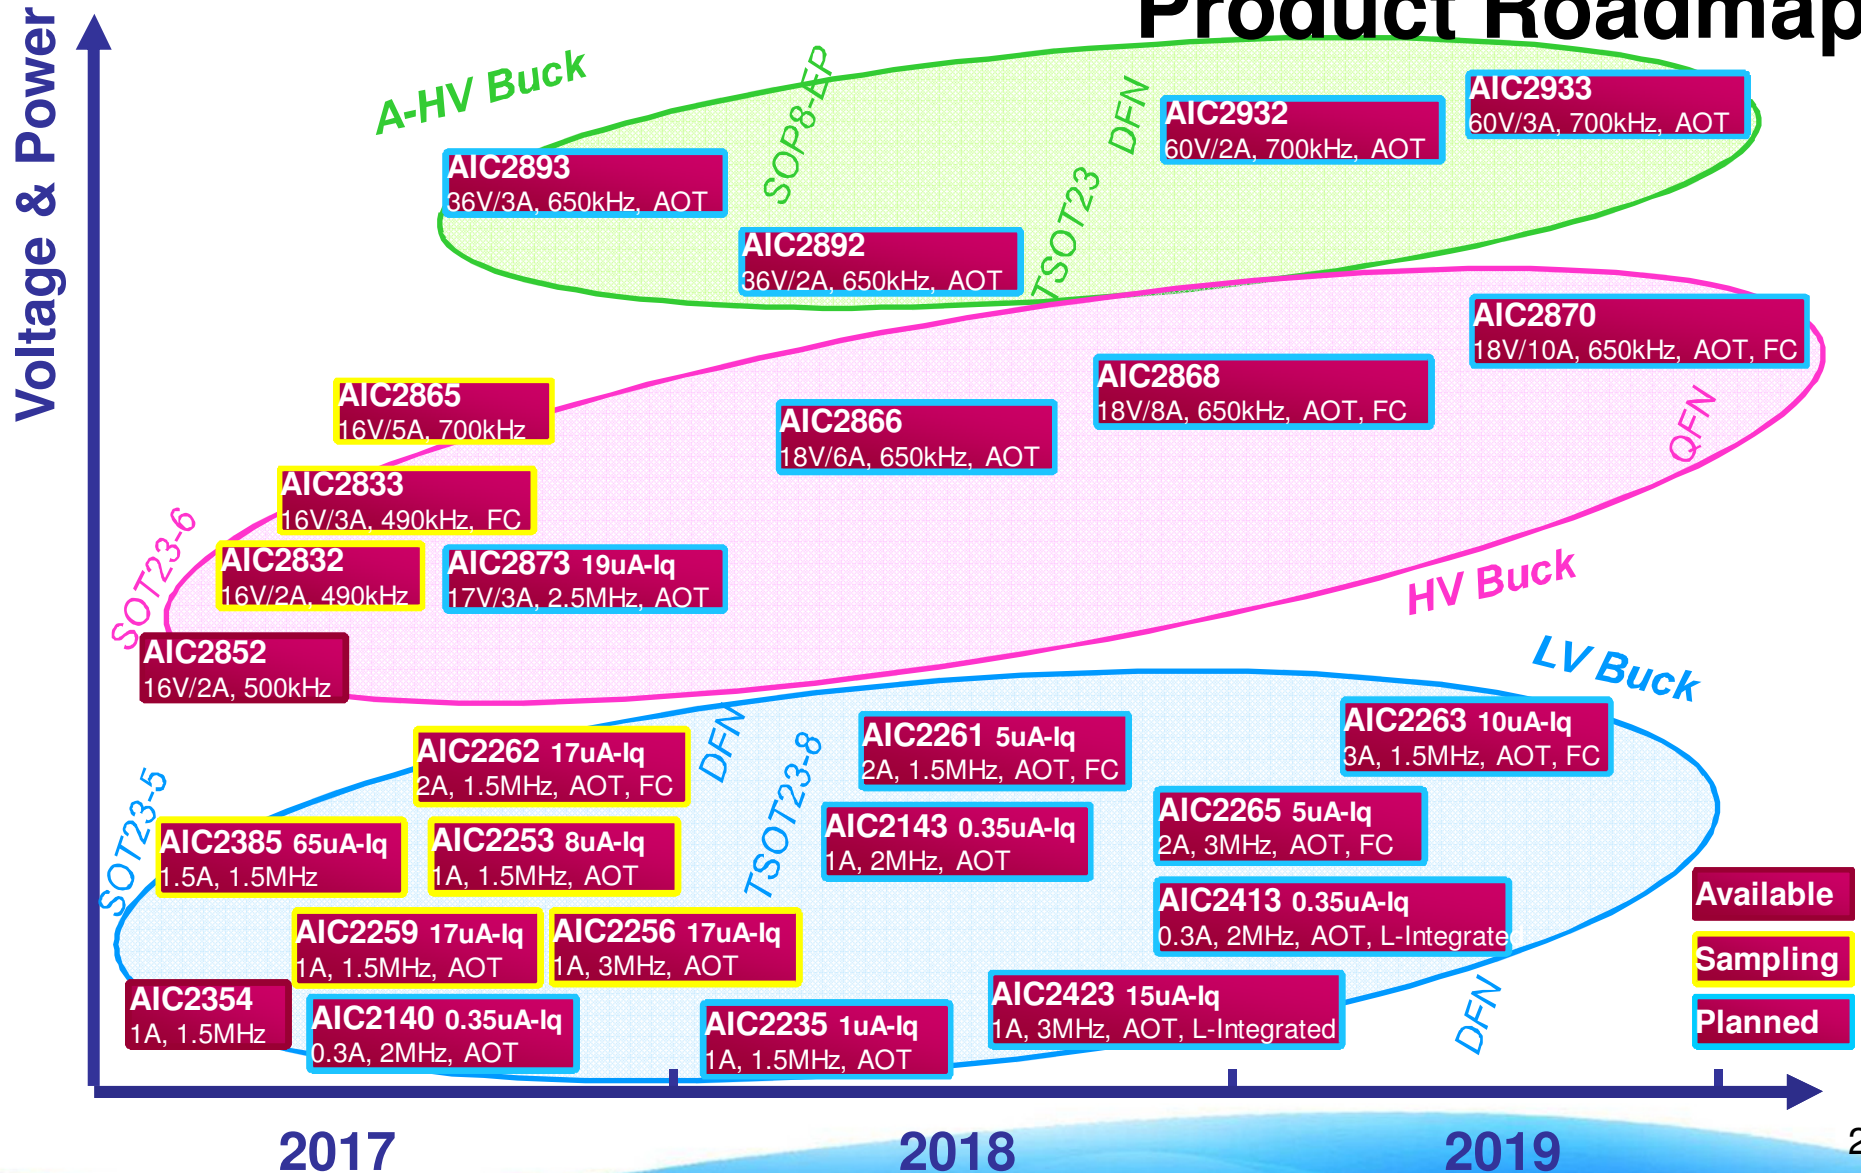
Product Roadmap

Voltage & Power

A-HV Buck

SOP8-EP

DFN

TSOT23

AIC2893
36V/3A, 650kHz, AOT

AIC2892
36V/2A, 650kHz, AOT

AIC2932
60V/2A, 700kHz, AOT

AIC2933
60V/3A, 700kHz, AOT

AIC2870
18V/10A, 650kHz, AOT, FC

AIC2868
18V/8A, 650kHz, AOT, FC

AIC2865
16V/5A, 700kHz

AIC2866
18V/6A, 650kHz, AOT

QFN

AIC2833
16V/3A, 490kHz, FC

SOT23-6

AIC2832
16V/2A, 490kHz

AIC2873 19uA-Iq
17V/3A, 2.5MHz, AOT

HV Buck

AIC2852
16V/2A, 500kHz

LV Buck

AIC2262 17uA-Iq
2A, 1.5MHz, AOT, FC

DFN

TSOT23-8

AIC2261 5uA-Iq
2A, 1.5MHz, AOT, FC

AIC2263 10uA-Iq
3A, 1.5MHz, AOT, FC

SOT23-5

AIC2385 65uA-Iq
1.5A, 1.5MHz

AIC2253 8uA-Iq
1A, 1.5MHz, AOT

AIC2143 0.35uA-Iq
1A, 2MHz, AOT

AIC2265 5uA-Iq
2A, 3MHz, AOT, FC

AIC2413 0.35uA-Iq
0.3A, 2MHz, AOT, L-Integrated

Available

AIC2259 17uA-Iq
1A, 1.5MHz, AOT

AIC2256 17uA-Iq
1A, 3MHz, AOT

Sampling

AIC2354
1A, 1.5MHz

AIC2140 0.35uA-Iq
0.3A, 2MHz, AOT

AIC2235 1uA-Iq
1A, 1.5MHz, AOT

AIC2423 15uA-Iq
1A, 3MHz, AOT, L-Integrated

DFN

Planned

2017

2018

2019

2